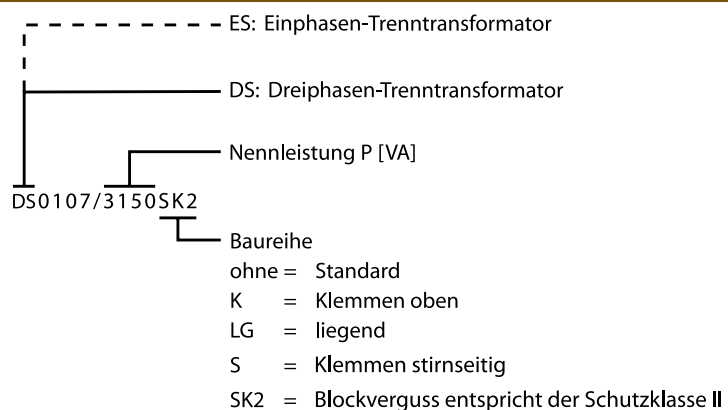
ES: Einphasen-Trenntransformator

DS: Dreiphasen-Trenntransformator

Nennleistung P [VA]

DS0107/3150SK2

Baureihe
ohne = Standard
K = Klemmen oben
LG = liegend
S = Klemmen stirnseitig
SK2 = Blockverguss entspricht der Schutzklasse II